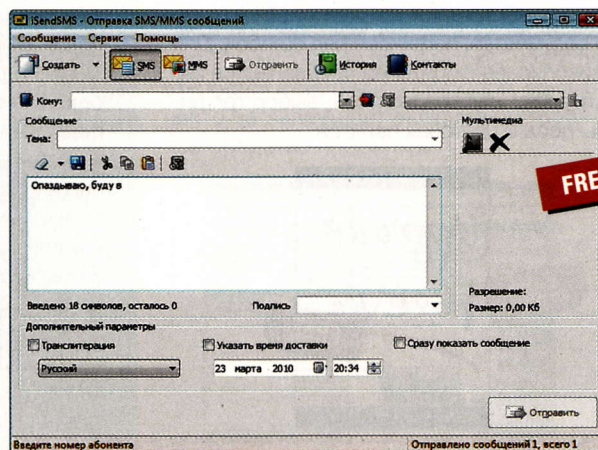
iSendSMS - Отправка SMS/MMS сообщений

Сообщение Сервис Помощь

Создать SMS MMS Отправить История Контакты

Кому:

Сообщение

Тема:

Опаздываю, буду в

Введено 18 символов, осталось 0

Подпись

Мультимедиа

FRE

Разрешение:

Размер: 0,00 Кб

Дополнительный параметры

Транслитерация

Русский

Указать время доставки

23 марта 2010

20:34

Сразу показать сообщение

Отправить

Введите номер абонента

Отправлено сообщений 1, всего 1